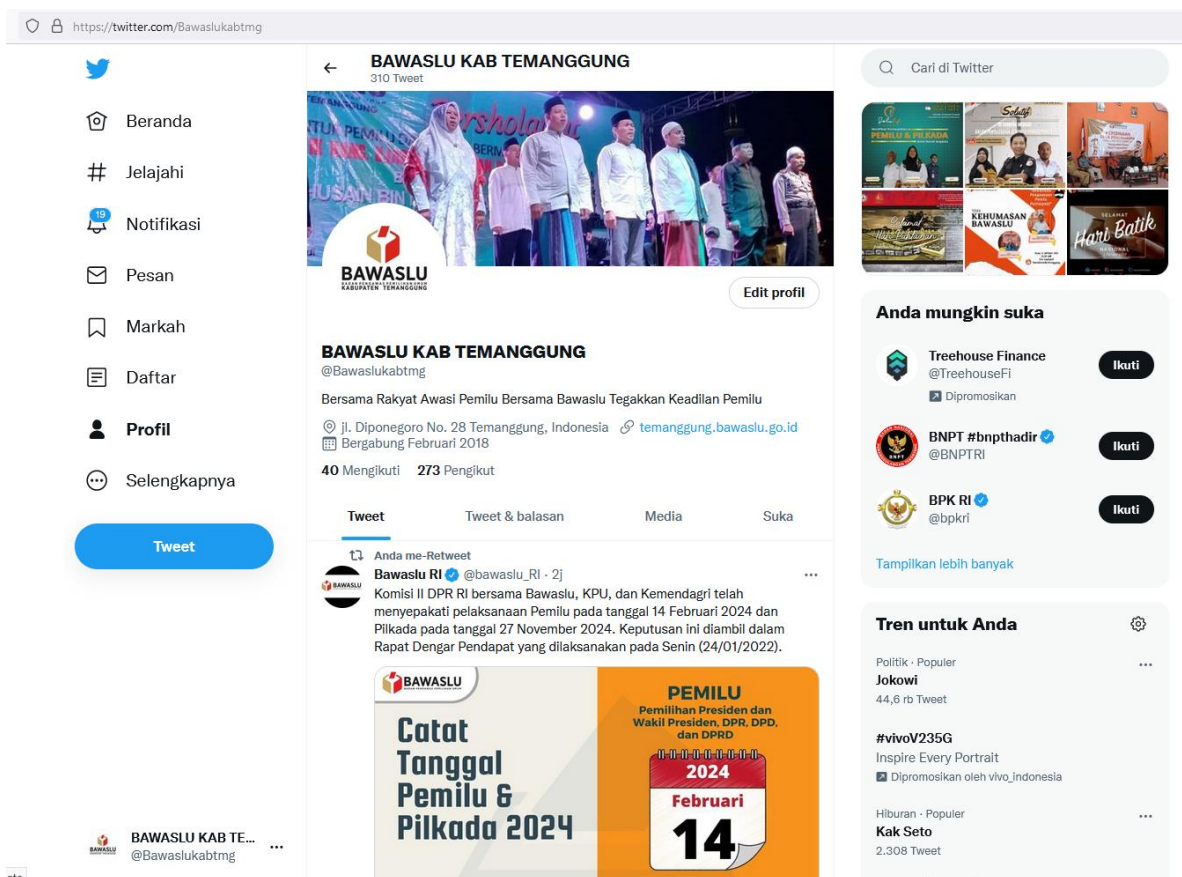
https://twitter.com/Bawaslukabtmg

Beranda
Jelajahi
19
Notifikasi
Pesan
Markah
Daftar
Profil
Selengkapnya
Tweet

BAWASLU KAB TE...
@Bawaslukabtmg

BAWASLU KAB TEMANGGUNG
310 Tweet

BAWASLU
BADAN PENGAWAS PEMILIHAN UMUM KABUPATEN TEMANGGUNG

Edit profil

BAWASLU KAB TEMANGGUNG
@Bawaslukabtmg

Bersama Rakyat Awasi Pemilu Bersama Bawaslu Tegakkan Keadilan Pemilu

jl. Diponegoro No. 28 Temanggung, Indonesia temanggung.bawaslu.go.id
Bergabung Februari 2018

40 Mengikuti 273 Pengikut

Tweet Tweet & balasan Media Suka

Anda me-Retweet
Bawaslu RI @bawaslu_RI · 2j
Komisi II DPR RI bersama Bawaslu, KPU, dan Kemendagri telah menyepakati pelaksanaan Pemilu pada tanggal 14 Februari 2024 dan Pilkada pada tanggal 27 November 2024. Keputusan ini diambil dalam Rapat Dengar Pendapat yang dilaksanakan pada Senin (24/01/2022).

BAWASLU
Catat Tanggal Pemilu & Pilkada 2024
PEMILU
Pemilihan Presiden dan Wakil Presiden, DPR, DPD, dan DPRD
2024
Februari
14

Cari di Twitter

PEMILU & PILKADA
KEHUMASAN BAWASLU
Hari Batik

Anda mungkin suka
Treehouse Finance
@TreehouseFi
Dipromosikan
Ikuti
BNPT #bnpthadir
@BNPTRI
Ikuti
BPK RI
@bpkri
Ikuti
Tampilkan lebih banyak

Tren untuk Anda
Politik · Populer
Jokowi
44,6 rb Tweet
#vivoV235G
Inspire Every Portrait
Dipromosikan oleh vivo_indonesia
Hiburan · Populer
Kak Seto
2.308 Tweet